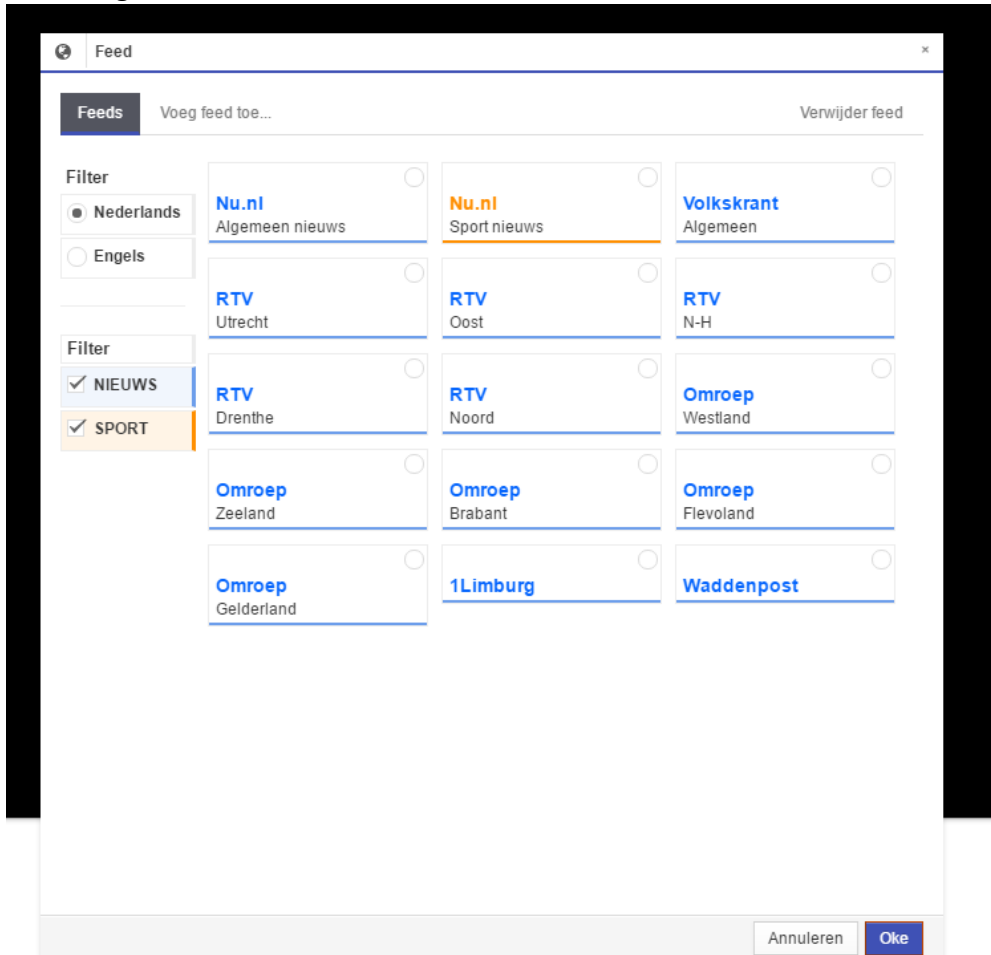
Feed ×

Feeds Voeg feed toe... Verwijder feed

Filter
Nederlands
Engels

Filter
✓ NIEUWS
✓ SPORT

Nu.nl
Algemeen nieuws

Nu.nl
Sport nieuws

Volkskrant
Algemeen

RTV
Utrecht

RTV
Oost

RTV
N-H

RTV
Drenthe

RTV
Noord

Omroep
Westland

Omroep
Zeeland

Omroep
Brabant

Omroep
Flevoland

Omroep
Gelderland

1Limburg

Waddenpost

Annuleren Oke